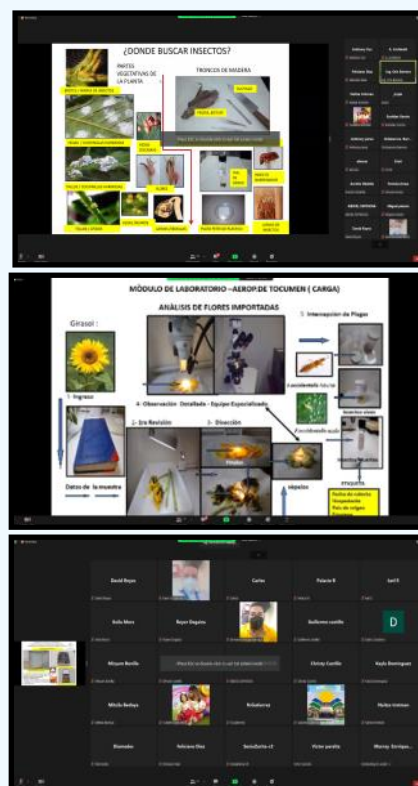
¿DONDE BUSCAR INSECTOS?

PARTES VEGETATIVAS DE LA PLANTA

TRONCOS DE MADERA

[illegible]

MÓDULO DE LABORATORIO –AEROP.DE TOCUMEN ( CARGA)

ANÁLISIS DE FLORES IMPORTADAS

Girasol :

1- Ingreso

Datos de la muestra

2- 1ra Revisión

3- Disección

4- Observación Detallada - Equipo Especializado

5- Intercepción de Plagas

sépalos

Etiqueta

David Reyes

Carlos

Yesenia R

Leil F

Sofia Mora

Reyes Dagoto

Guillermo castillo

D

Miyum Benilla

Christy Castillo

Kayla Domínguez

Mitzila Bedoya

Eduardo

Yesenia Díaz

Victor peralta

Manny Enriquez